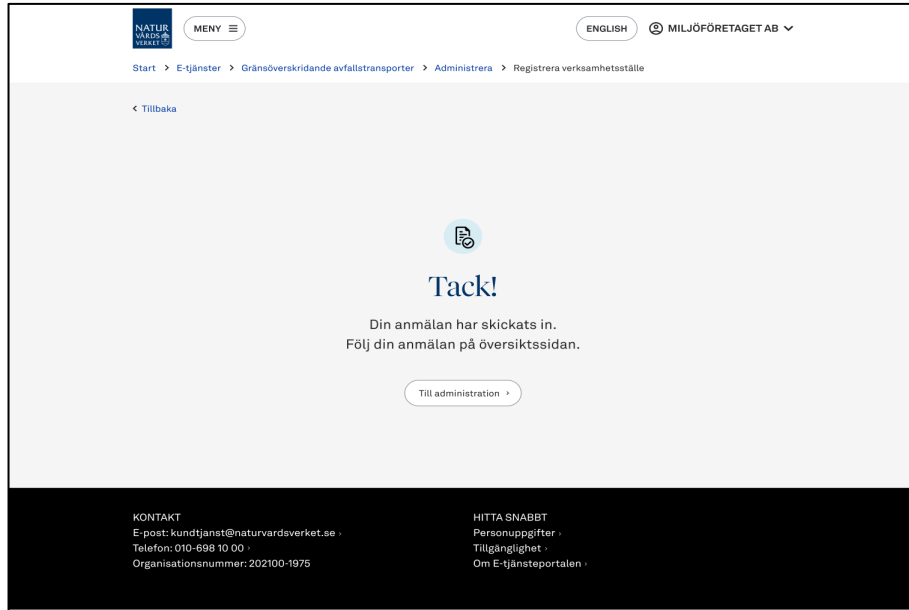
NATUR VÅRDS VERKET

MENY ≡

ENGLISH

MILJÖFÖRETAGET AB

Start > E-tjänster > Gränsöverskridande avfallstransporter > Administrera > Registrera verksamhetsställe

< Tillbaka

Tack!

Din anmälan har skickats in.
Följ din anmälan på översiktssidan.

Till administration ›

KONTAKT
E-post: kundtjanst@naturvardsverket.se ›
Telefon: 010-698 10 00 ›
Organisationsnummer: 202100-1975

HITTA SNABBT
Personuppgifter ›
Tillgänglighet ›
Om E-tjänsteportalen ›